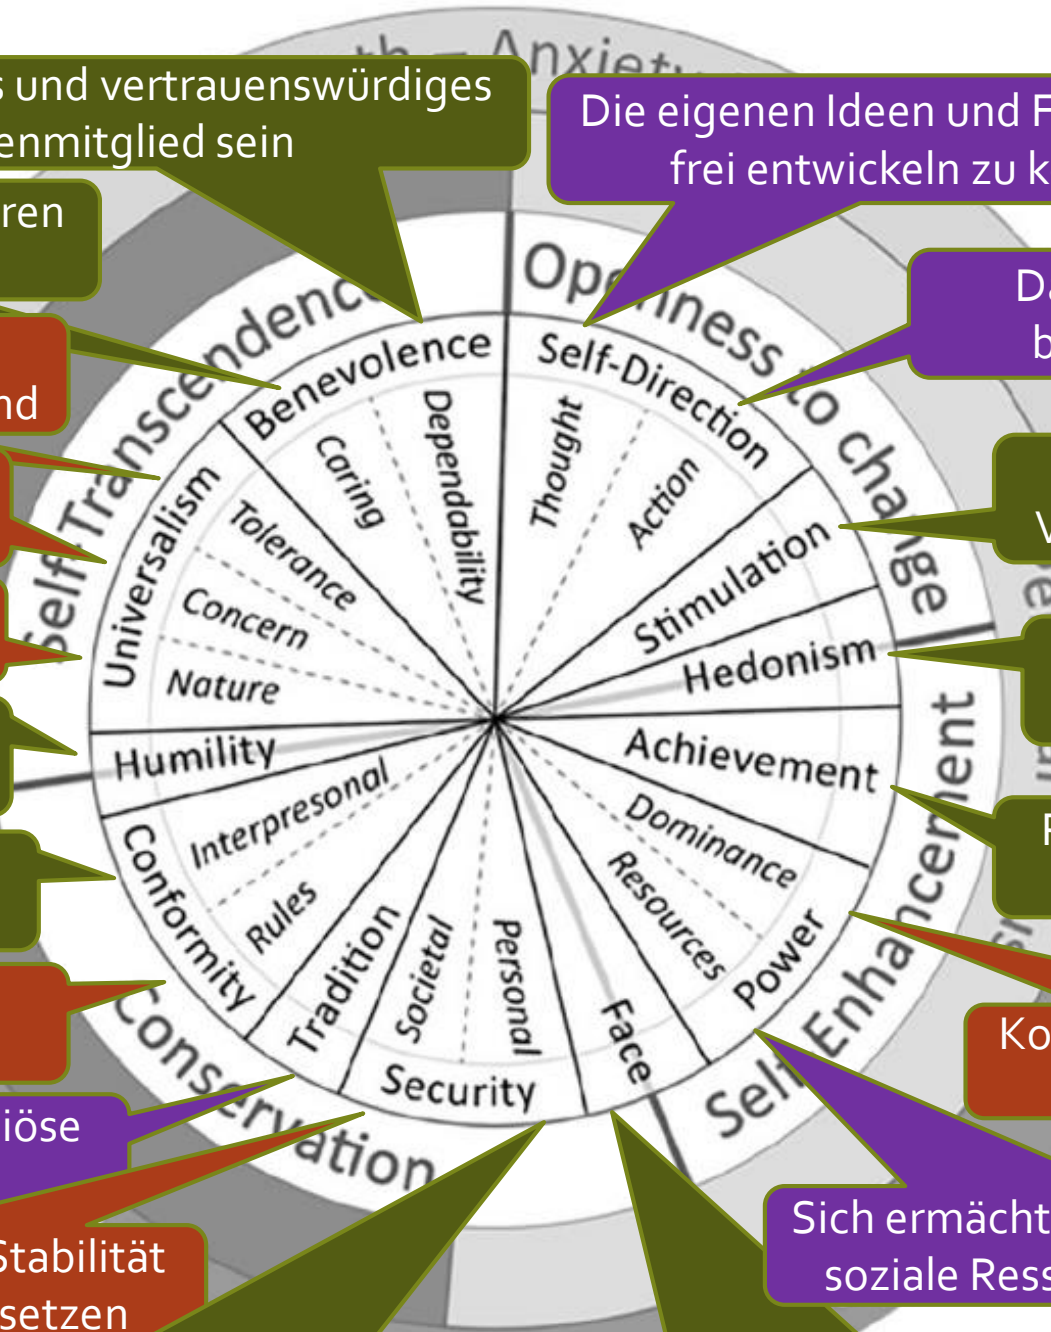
s und vertrauenswürdiges enmitglied sein

Die eigenen Ideen und F frei entwickeln zu k

ren

nd

Da b

V

F

Ko

iöse

Stabilität setzen

Sich ermächt soziale Ress

th – Anxiety

Self-Transcendence

Openness to change

Self-Enhancement

Conservation

Benevolence

Caring

Dependability

Self-Direction

Thought

Action

Stimulation

Hedonism

Achievement

Power

Dominance

Resources

Face

Security

Personal

Societal

Tradition

Conformity

Interpresonal

Rules

Humility

Universalism

Tolerance

Concern

Nature